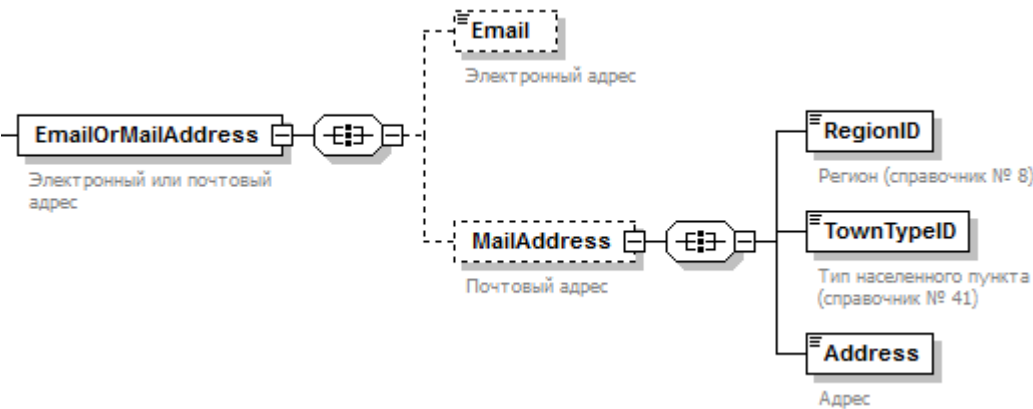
EmailOrMailAddress

Электронный или почтовый адрес

Email

Электронный адрес

MailAddress

Почтовый адрес

RegionID

Регион (справочник № 8)

TownTypeID

Тип населенного пункта (справочник № 41)

Address

Адрес